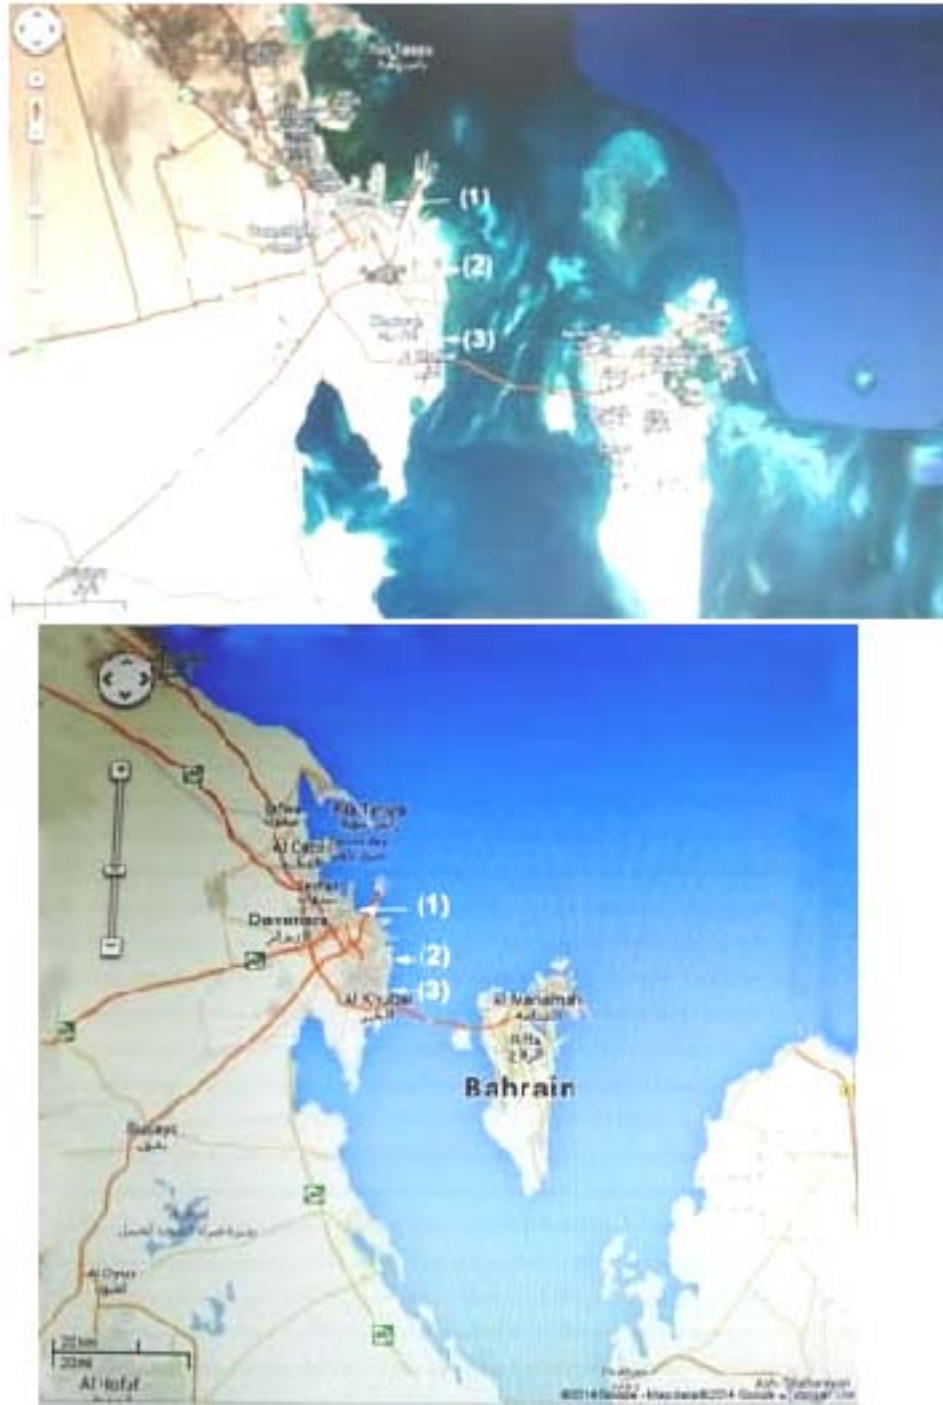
Ras Tanura
(1)
(2)
Dammam
(3)
Al Khobar

(1)
(2)
(3)
Ras Tanura
Al Qatif
Saihat
Dammam
الدمام
Al Khobar
الخبر
Al Manamah
المنامة
Riffa
الرفاع
Bahrain
Buqayq
بقيق
Al Oyun
العيون
20 km
20 mi
Al Hofuf
Ash Shahaniyah
©2014 Google - Map data ©2014 Google